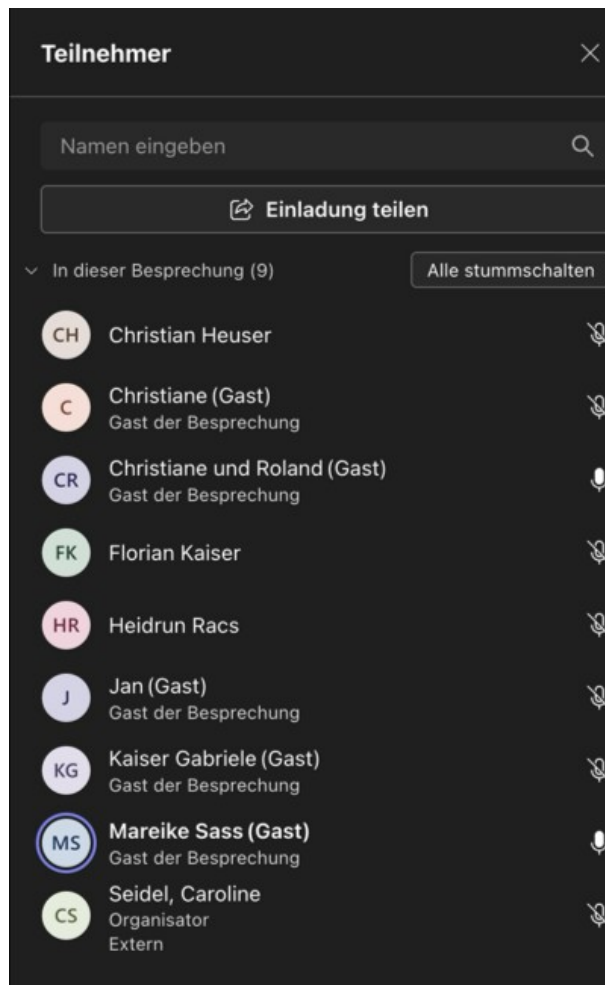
Teilnehmer

Namen eingeben

Einladung teilen

In dieser Besprechung (9)

Alle stummschalten

CH Christian Heuser

C Christiane (Gast)
Gast der Besprechung

CR Christiane und Roland (Gast)
Gast der Besprechung

FK Florian Kaiser

HR Heidrun Racs

J Jan (Gast)
Gast der Besprechung

KG Kaiser Gabriele (Gast)
Gast der Besprechung

MS Mareike Sass (Gast)
Gast der Besprechung

CS Seidel, Caroline
Organisator
Extern